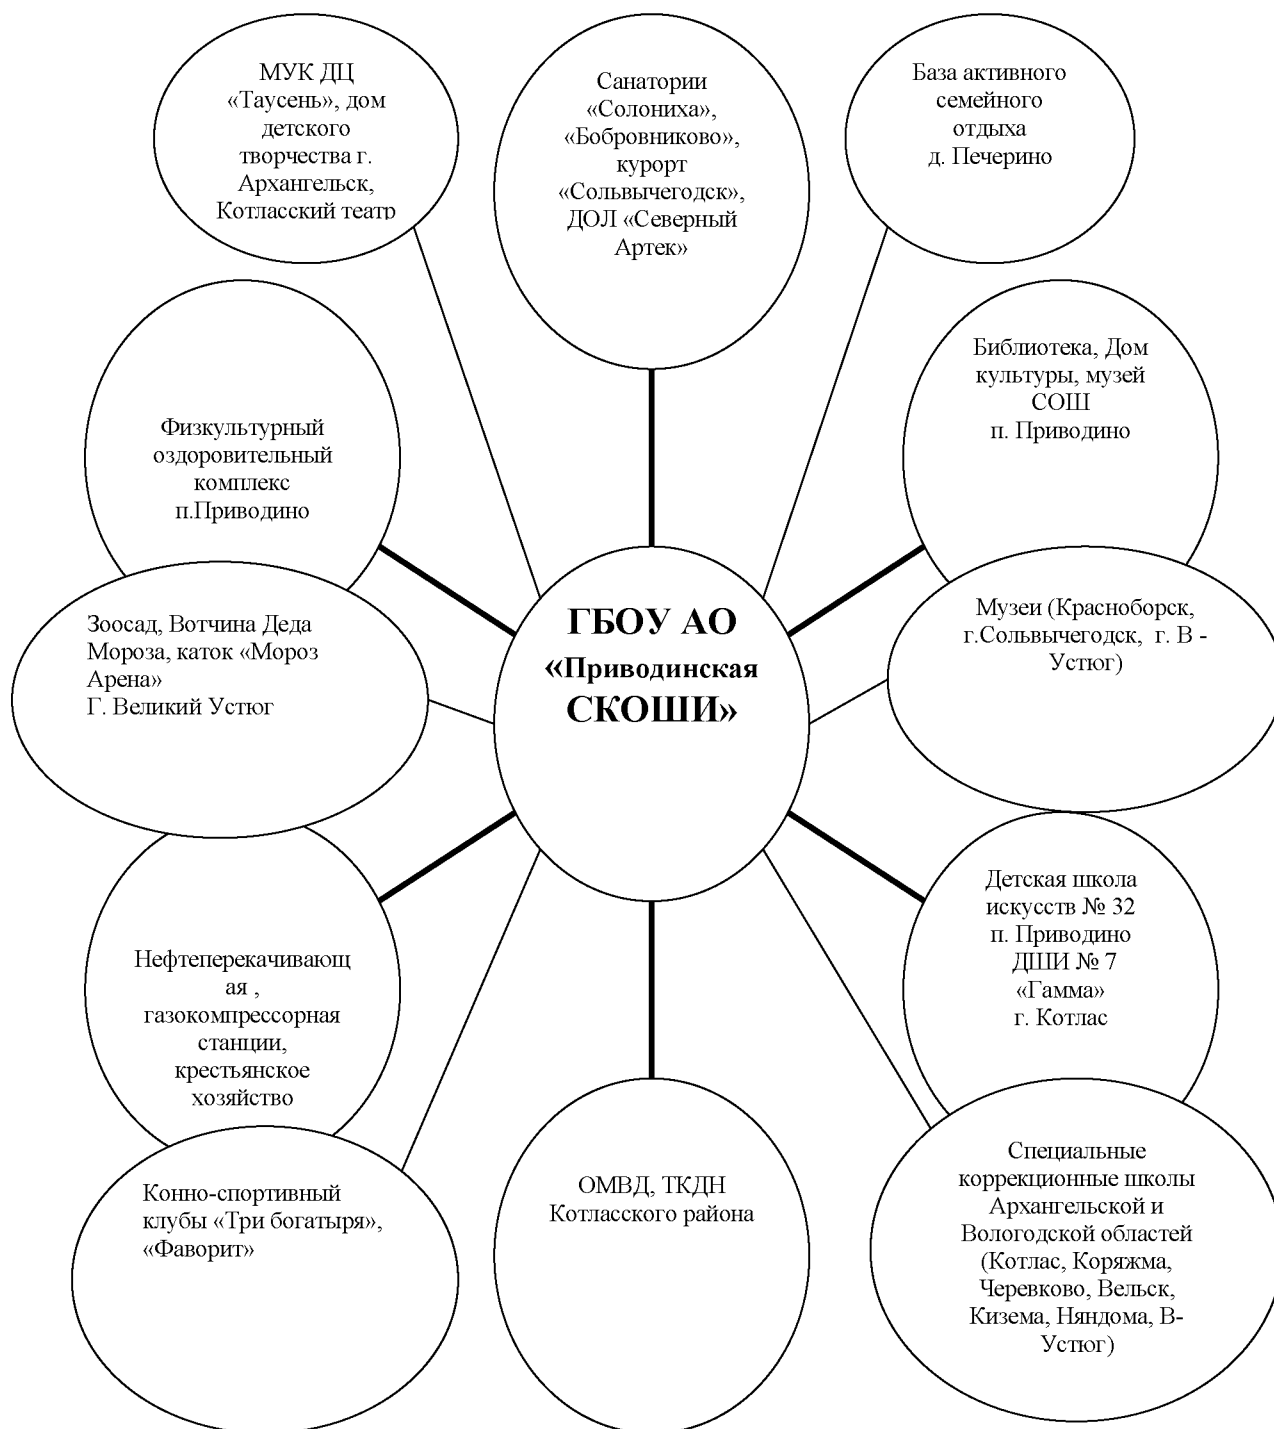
МУК ДЦ «Таусень», дом детского творчества г. Архангельск, Котласский театр

Санатории «Солониха», «Бобровниково», курорт «Сольвычегодск», ДОЛ «Северный Артек»

База активного семейного отдыха д. Печерино

Физкультурный оздоровительный комплекс п.Приводино

Библиотека, Дом культуры, музей СОШ п. Приводино

ГБОУ АО «Приводинская СКОШИ»

Зоосад, Вотчина Деда Мороза, каток «Мороз Арена» Г. Великий Устюг

Музеи (Красноборск, г.Сольвычегодск, г. В - Устюг)

Нефтеперекачивающ ая , газокомпрессорная станции, крестьянское хозяйство

Детская школа искусств № 32 п. Приводино ДШИ № 7 «Гамма» г. Котлас

Конно-спортивный клубы «Три богатыря», «Фаворит»

ОМВД, ТКДН Котласского района

Специальные коррекционные школы Архангельской и Вологодской областей (Котлас, Коряжма, Черевково, Вельск, Кизема, Няндома, В-Устюг)